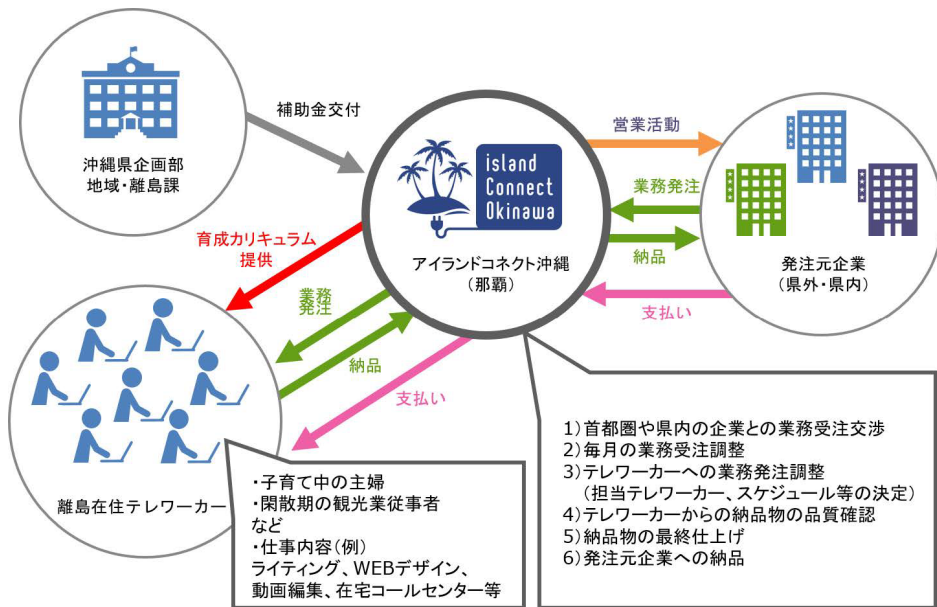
沖縄県企画部
地域・離島課

補助金交付

island
Connect
Okinawa

アイランドコネクト沖縄
（那覇）

営業活動

業務発注

納品

支払い

発注元企業
（県外・県内）

育成カリキュラム
提供

業務
発注

納品

支払い

離島在住テレワーカー

・子育て中の主婦
・閑散期の観光業従事者
など
・仕事内容（例）
ライティング、WEBデザイン、
動画編集、在宅コールセンター等

1）首都圏や県内の企業との業務受注交渉
2）毎月の業務受注調整
3）テレワーカーへの業務発注調整
（担当テレワーカー、スケジュール等の決定）
4）テレワーカーからの納品物の品質確認
5）納品物の最終仕上げ
6）発注元企業への納品